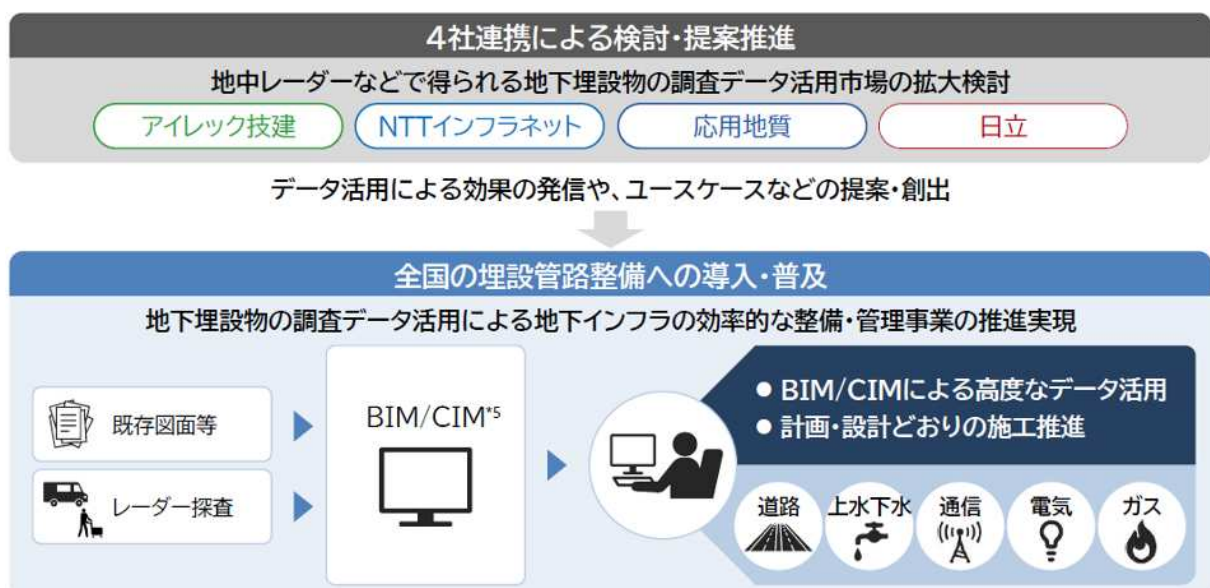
4社連携による検討・提案推進

地中レーダーなどで得られる地下埋設物の調査データ活用市場の拡大検討

アイレック技建

NTTインフラネット

応用地質

日立

データ活用による効果の発信や、ユースケースなどの提案・創出

全国の埋設管路整備への導入・普及

地下埋設物の調査データ活用による地下インフラの効率的な整備・管理事業の推進実現

既存図面等

レーダー探査

BIM/CIM*5

● BIM/CIMによる高度なデータ活用
● 計画・設計どおりの施工推進

道路

上水下水

通信

電気

ガス